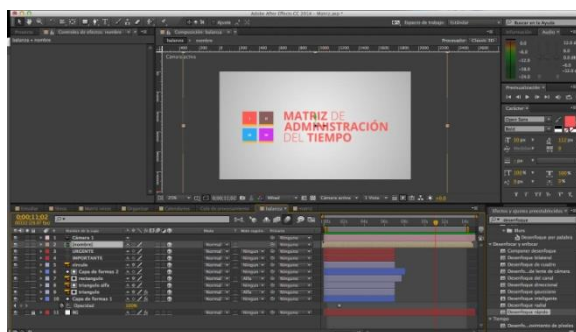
Adobe After Effects CC 2014 - Matriz.aep *

Espacio de trabajo: Estándar

Buscar en la Ayuda

Proyecto

Controles de efectos: nombre

Composición: balance

balance • nombre

Cámara activa

MATRIZ DE ADMINISTRACIÓN DEL TIEMPO

Cámara activa

1 Vista

balance

0;00;11;02

Cámara 1

[nombre]

URGENTE

IMPORTANTE

círculo

Capa de formas 1

rectángulo

triangulo alfa

triangulo

Capa de formas 1

Opacidad

Normal

Ninguno

Previsualización

Carácter

Open Sans

Bold

Efectos y ajustes preestablecidos

Desenfocar y enfocar

Desenfoque rápido

Desenfoque de canal

Desenfoque de cuadro

Desenfoque direccional

Desenfoque gaussiano

Desenfoque inteligente

Desenfoque radial

Tiempo